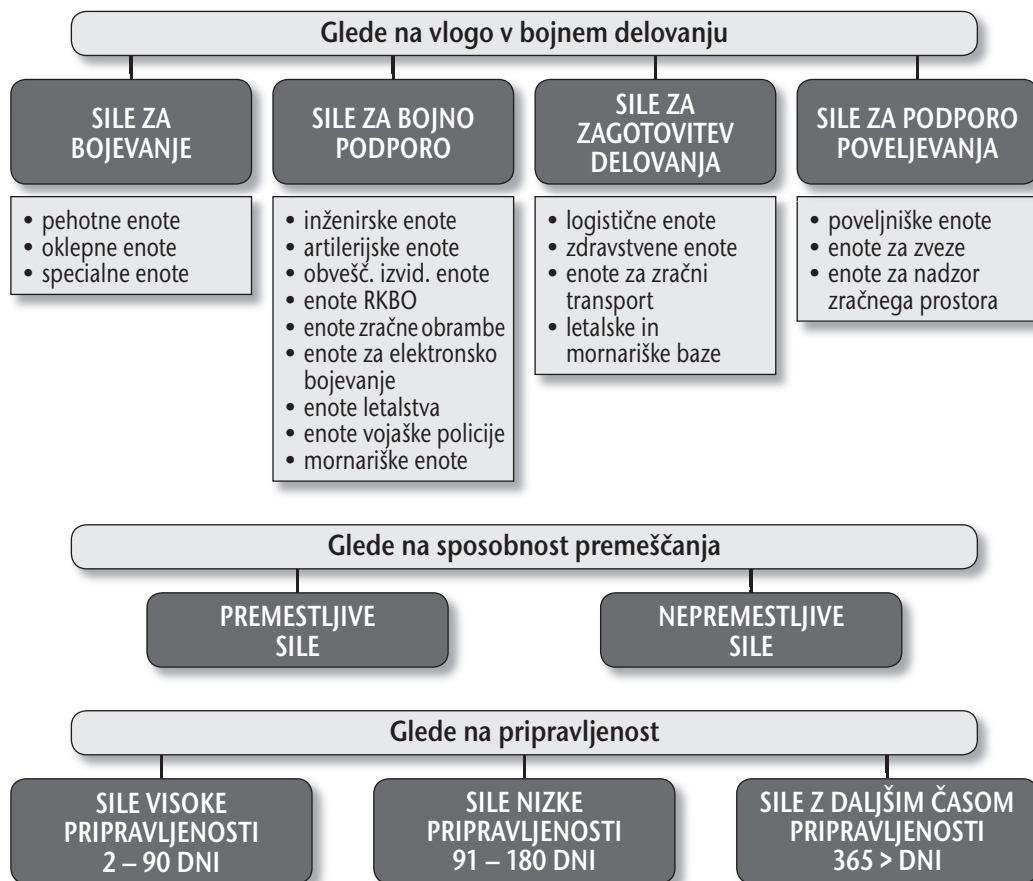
Glede na vlogo v bojnem delovanju

SILE ZA BOJEVANJE

• pehotne enote
• oklepne enote
• specialne enote

SILE ZA BOJNO PODPORO

• inženirske enote
• artilerijske enote
• obvešč. izvid. enote
• enote RKBO
• enote zračne obrambe
• enote za elektronsko bojevanje
• enote letalstva
• enote vojaške policije
• mornariške enote

SILE ZA ZAGOTOVITEV DELOVANJA

• logistične enote
• zdravstvene enote
• enote za zračni transport
• letalske in mornariške baze

SILE ZA PODPORO POVELJEVANJA

• poveljniške enote
• enote za zveze
• enote za nadzor zračnega prostora

Glede na sposobnost premeščanja

PREMESTLJIVE SILE

NEPREMESTLJIVE SILE

Glede na pripravljenost

SILE VISOKE PRIPRAVLJENOSTI 2 – 90 DNI

SILE NIZKE PRIPRAVLJENOSTI 91 – 180 DNI

SILE Z DALJŠIM ČASOM PRIPRAVLJENOSTI 365 > DNI